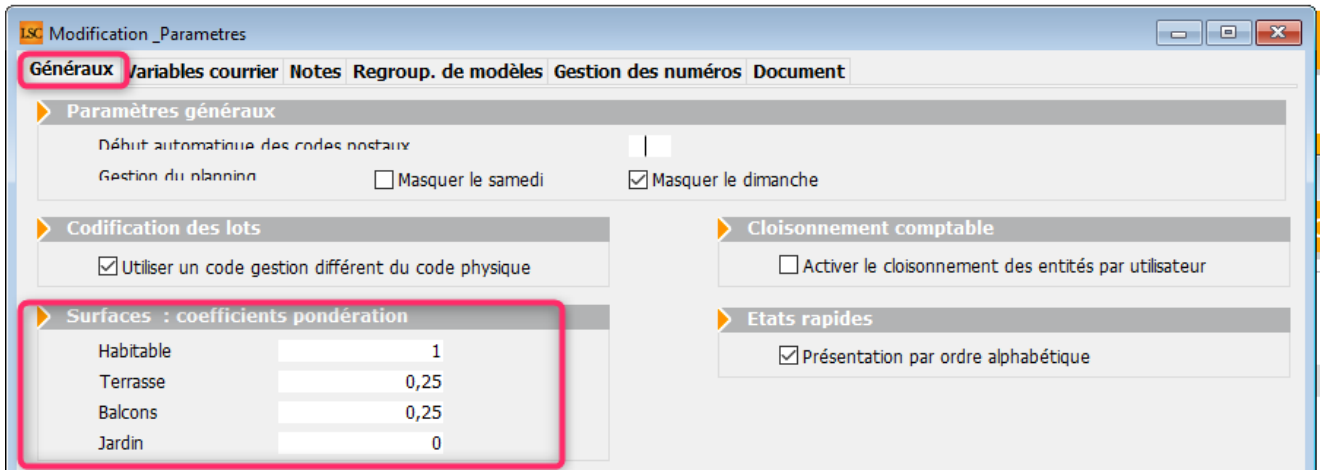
LSC Modification _Parametres

Généraux | Variables courrier | Notes | Regroup. de modèles | Gestion des numéros | Document

Paramètres généraux

Début automatique des codes postaux

Gestion du planning
☐ Masquer le samedi
☑ Masquer le dimanche

Codification des lots

☑ Utiliser un code gestion différent du code physique

Cloisonnement comptable

☐ Activer le cloisonnement des entités par utilisateur

Surfaces : coefficients pondération

| | |
|---|---|
| Habitable | 1 |
| Terrasse | 0,25 |
| Balcons | 0,25 |
| Jardin | 0 |

Etats rapides

☑ Présentation par ordre alphabétique